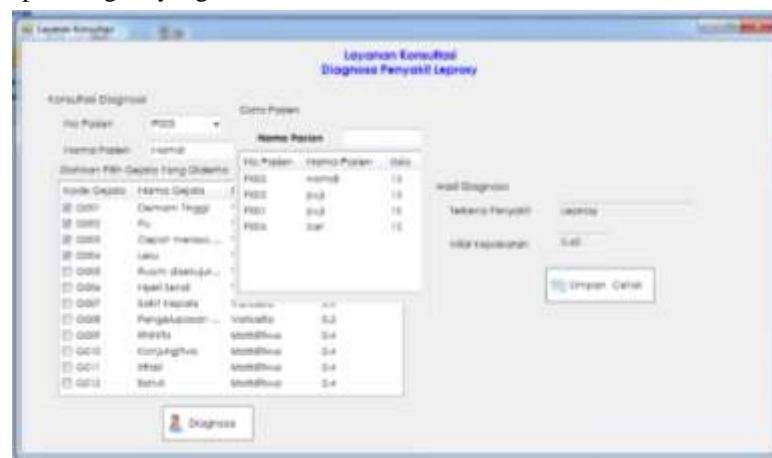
Layanan Konsultasi

Layanan Konsultasi
Diagnosa Penyakit Leprosy

Konsultasi Diagnosa

No Pasien P003

Nama Pasien Hamdi

Silahkan Pilih Gejala Yang Diderita

| Kode Gejala | Nama Gejala |
|---|---|
| G001 | Demam Tinggi |
| G002 | Flu |
| G003 | Dapat menasa ... |
| G004 | Lesu |
| G005 | Ruam disesuai ... |
| G006 | Hijeli benat |
| G007 | Sakit Kepala |
| G008 | Pengelupasan ... |
| G009 | Iritasi |
| G010 | Konjungtivis |
| G011 | Mual |
| G012 | Batuk |

Cara Pasien

Nama Pasien

| No Pasien | Nama Pasien | Usia |
|---|---|---|
| P003 | Hamdi | 15 |
| P002 | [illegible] | 15 |
| P001 | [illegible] | 15 |
| P004 | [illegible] | 15 |

Hasil Diagnosa

Terkena Penyakit Leprosy

Nilai Kepakaran 0.60

Simpan Cetak

Diagnosa